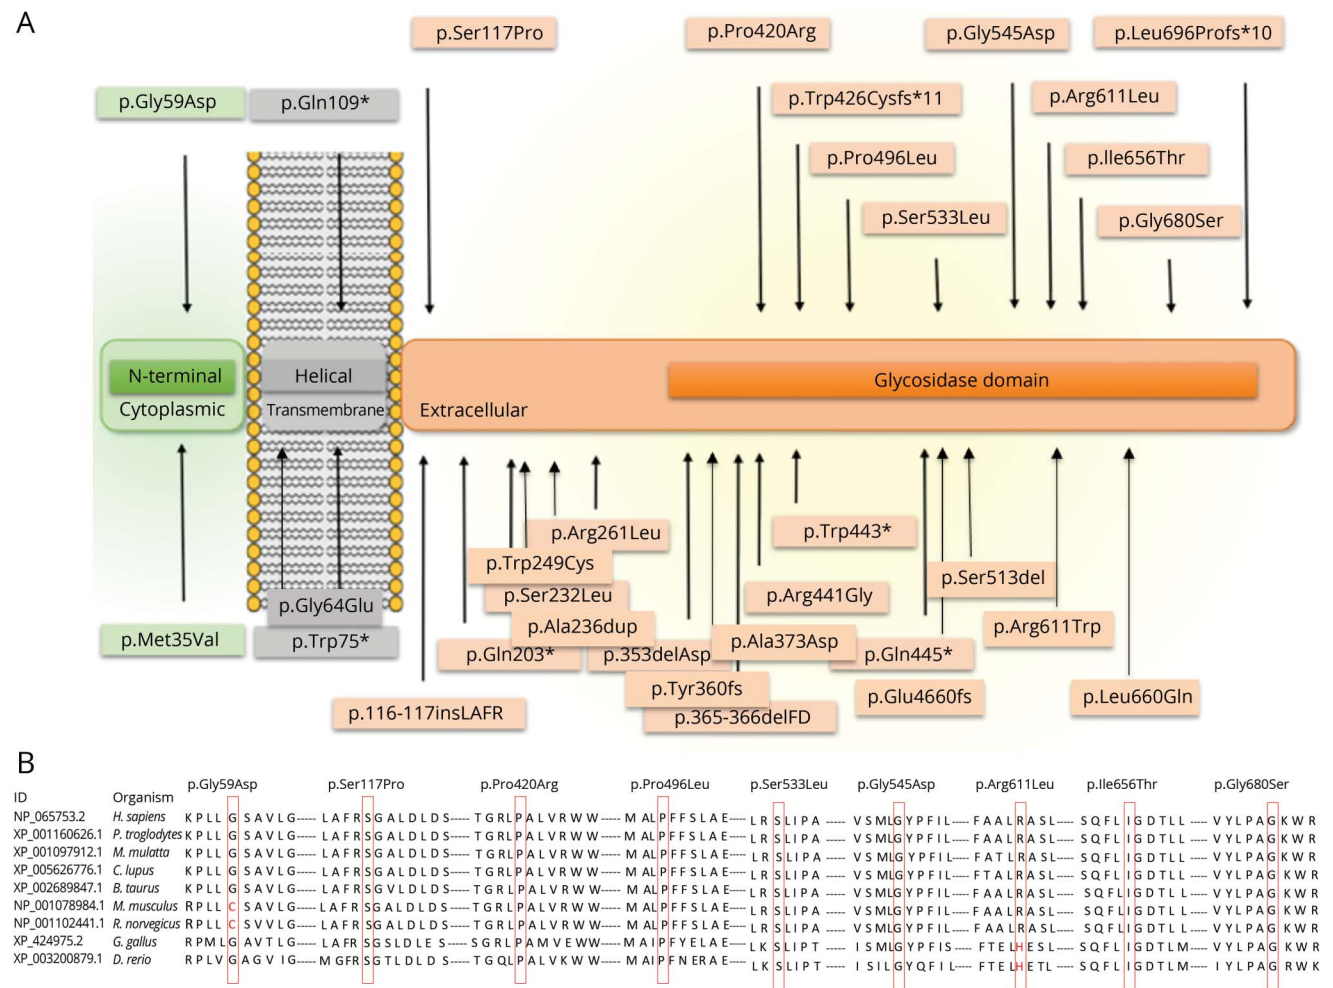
A

p.Ser117Pro
p.Pro420Arg
p.Gly545Asp
p.Leu696Profs*10
p.Gly59Asp
p.Gln109*
p.Trp426Cysfs*11
p.Arg611Leu
p.Pro496Leu
p.Ile656Thr
p.Ser533Leu
p.Gly680Ser

N-terminal
Cytoplasmic
Helical
Transmembrane
Extracellular
Glycosidase domain

p.Arg261Leu
p.Trp443*
p.Trp249Cys
p.Ser513del
p.Ser232Leu
p.Arg441Gly
p.Gly64Glu
p.Ala236dup
p.Arg611Trp
p.Met35Val
p.Trp75*
p.Ala373Asp
p.Gln203*
p.353delAsp
p.Gln445*
p.Tyr360fs
p.Glu4660fs
p.Leu660Gln
p.116-117insLAFR
p.365-366delFD

B

| ID | Organism | p.Gly59Asp | p.Ser117Pro | p.Pro420Arg | p.Pro496Leu | p.Ser533Leu | p.Gly545Asp | p.Arg611Leu | p.Ile656Thr | p.Gly680Ser |
|---|---|---|---|---|---|---|---|---|---|---|
| NP_065753.2 | H. sapiens | KPLLGSAVLG----- | LAFRSGALDLDS----- | TGRLPALVRWW----- | MALPFFSLAE----- | LRSLIPA ----- | VSMLGYPFIL----- | FAALRASL----- | SQFLIGDTLL ----- | VYLPAGKWR |
| XP_001160626.1 | P. troglodytes | KPLLGSAVLG----- | LAFRSGALDLDS----- | TGRLPALVRWW----- | MALPFFSLAE----- | LRSLIPA ----- | VSMLGYPFIL----- | FAALRASL----- | SQFLIGDTLL ----- | VYLPAGKWR |
| XP_001097912.1 | M. mulatta | KPLLGSAVLG----- | LAFRSGALDLDS----- | TGRLPALVRWW----- | MALPFFSLAE----- | LRSLIPA ----- | VSMLGYPFIL----- | FATLRASL----- | SQFLIGDTLL ----- | VYLPAGKWR |
| XP_005626776.1 | C. lupus | KPLLGSAVLG----- | LAFRSGALDLDS----- | TGRLPALVRWW----- | MALPFFSLAE----- | LRSLIPA ----- | VSMLGYPFIL----- | FTALRASL----- | SQFLIGDTLL ----- | VYLPAGKWR |
| XP_002689847.1 | B. taurus | KPLLGSAVLG----- | LAFRSGVLDLDS----- | TGRLPALVRWW----- | MALPFFSLAE----- | LRSLIPA ----- | VSMLGYPFIL----- | FAALRASL----- | SQFLIGDTLL ----- | VYLPAGKWR |
| NP_001078984.1 | M. musculus | RPLLCSAVLG----- | LAFRSGALDLDS----- | TGRLPALVRWW----- | MALPFFSLAE----- | LRSLIPA ----- | VSMLGYPFIL----- | FAALRASL----- | SQFLIGDTLL ----- | VYLPAGKWR |
| NP_001102441.1 | R. norvegicus | RPLLCSVVLG----- | LAFRSGALDLDS----- | TGRLPALVRWW----- | MALPFFSLAE----- | LRSLIPA ----- | VSMLGYPFIL----- | FAALRASL----- | SQFLIGDTLL ----- | VYLPAGKWR |
| XP_424975.2 | G. gallus | RPMLGAVTLG----- | LAFRSGSLDLE S----- | SGRLPAMVEWW----- | MAIPFYELAE----- | LKSLIPT ----- | ISMLGYPFIS----- | FTELHESL----- | SQFLIGDTLM ----- | VYLPAGKWR |
| XP_003200879.1 | D. rerio | RPLVGAGVIG----- | MGFRSGTLDLDS----- | TGQLPALVKWW----- | MAIPFNERAE----- | LKSLIPT ----- | ISILGYQFIL----- | FTELHETL----- | SQFLIGDTLM ----- | IYLPAGRWK |